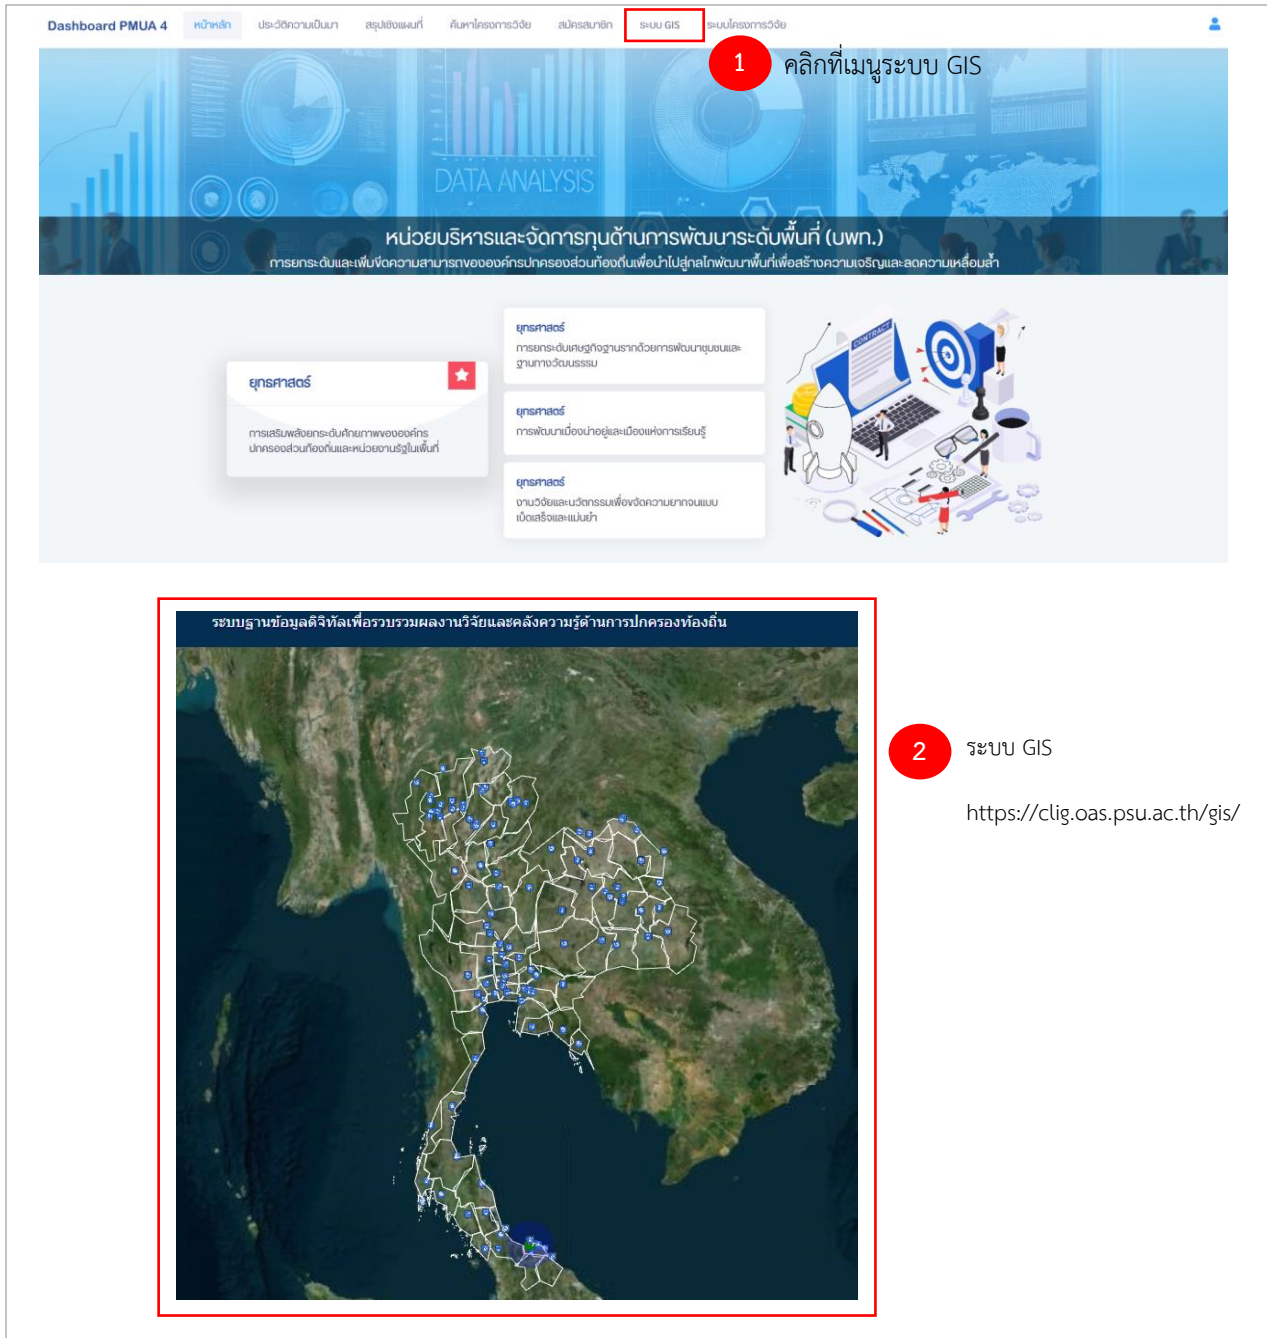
Dashboard PMUA 4 หน้าหลัก ประวัติความเป็นมา สรุปเชิงแผนที่ ค้นหาโครงการวิจัย สมัครสมาชิก ระบบ GIS ระบบโครงการวิจัย

1 คลิกที่เมนูระบบ GIS

DATA ANALYSIS

หน่วยบริหารและจัดการทุนด้านการพัฒนาระดับพื้นที่ (บพท.)

การยกระดับและเพิ่มขีดความสามารถขององค์กรปกครองส่วนท้องถิ่นเพื่อนำไปสู่กลไกพัฒนาพื้นที่เพื่อสร้างความเจริญและลดความเหลื่อมล้ำ

ยุทธศาสตร์
การเสริมพลังยกระดับศักยภาพขององค์กรปกครองส่วนท้องถิ่นและหน่วยงานรัฐในพื้นที่

ยุทธศาสตร์
การยกระดับเศรษฐกิจฐานรากด้วยการพัฒนาชุมชนและฐานทางวัฒนธรรม

ยุทธศาสตร์
การพัฒนาเมืองน่าอยู่และเมืองแห่งการเรียนรู้

ยุทธศาสตร์
งานวิจัยและนวัตกรรมเพื่อจัดความยากจนแบบเบ็ดเสร็จและแม่นยำ

CONTRACT

ระบบฐานข้อมูลดิจิทัลเพื่อรวบรวมผลงานวิจัยและคลังความรู้ด้านการปกครองท้องถิ่น

2 ระบบ GIS

https://clig.oas.psu.ac.th/gis/